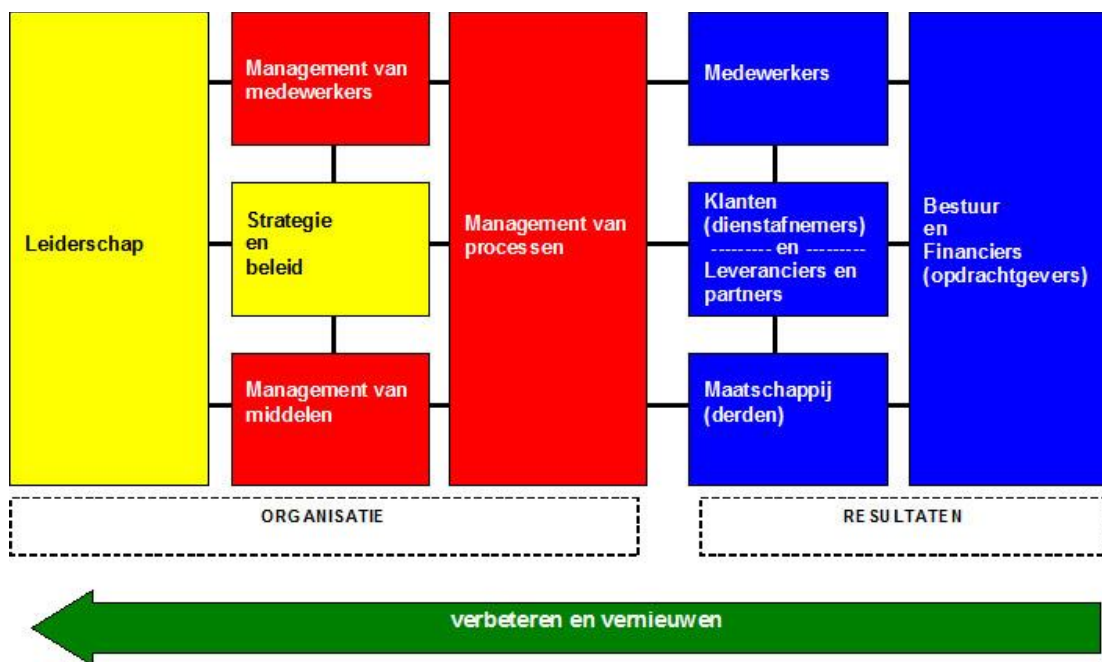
Leiderschap

Management van medewerkers

Strategie en beleid

Management van middelen

Management van processen

Medewerkers

Klanten (dienstafnemers) --------- en --------- Leveranciers en partners

Maatschappij (derden)

Bestuur en Financiers (opdrachtgevers)

ORGANISATIE

RESULTATEN

verbeteren en vernieuwen